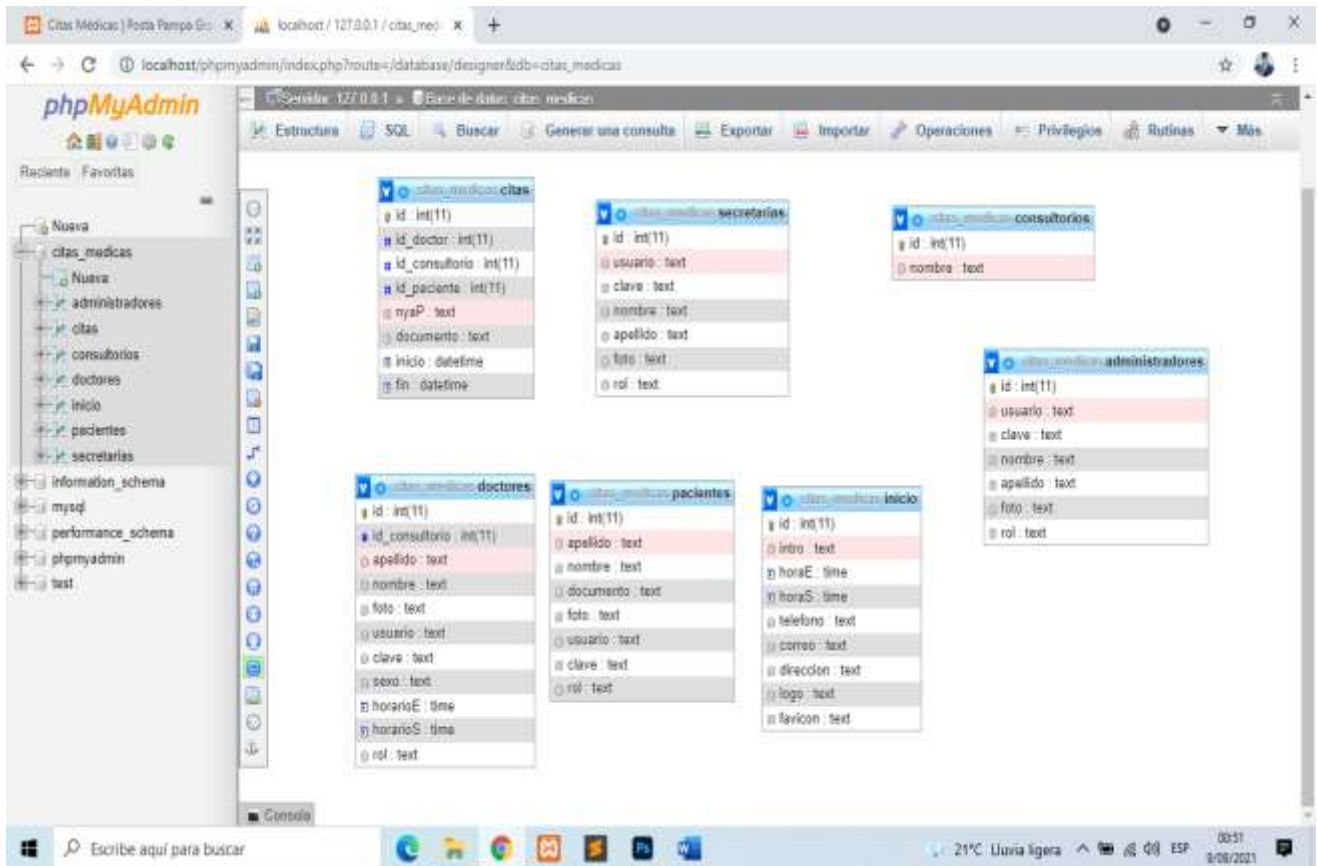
Citas Médicas | Posta Pampa Gr... ×
localhost / 127.0.0.1 / citas_med ×
+

localhost/phpmyadmin/index.php?route=/database/designer&db=citas_medicas

phpMyAdmin

Reciente Favoritas

Nueva
citas_medicas
Nueva
administradores
citas
consultorios
doctores
inicio
pacientes
secretarias
information_schema
mysql
performance_schema
phpmyadmin
test

Servidor: 127.0.0.1 » Base de datos: citas_medicas

Estructura SQL Buscar Generar una consulta Exportar Importar Operaciones Privilegios Rutinas Más

citas_medicas citas
id : int(11)
id_doctor : int(11)
id_consultorio : int(11)
id_paciente : int(11)
nyaP : text
documento : text
inicio : datetime
fin : datetime

citas_medicas secretarias
id : int(11)
usuario : text
clave : text
nombre : text
apellido : text
foto : text
rol : text

citas_medicas consultorios
id : int(11)
nombre : text

citas_medicas administradores
id : int(11)
usuario : text
clave : text
nombre : text
apellido : text
foto : text
rol : text

citas_medicas doctores
id : int(11)
id_consultorio : int(11)
apellido : text
nombre : text
foto : text
usuario : text
clave : text
sexo : text
horarioE : time
horarioS : time
rol : text

citas_medicas pacientes
id : int(11)
apellido : text
nombre : text
documento : text
foto : text
usuario : text
clave : text
rol : text

citas_medicas inicio
id : int(11)
intro : text
horaE : time
horaS : time
telefono : text
correo : text
direccion : text
logo : text
favicon : text

Consola

Escribe aquí para buscar

21°C Lluvia ligera ESP 00:51 8/08/2021